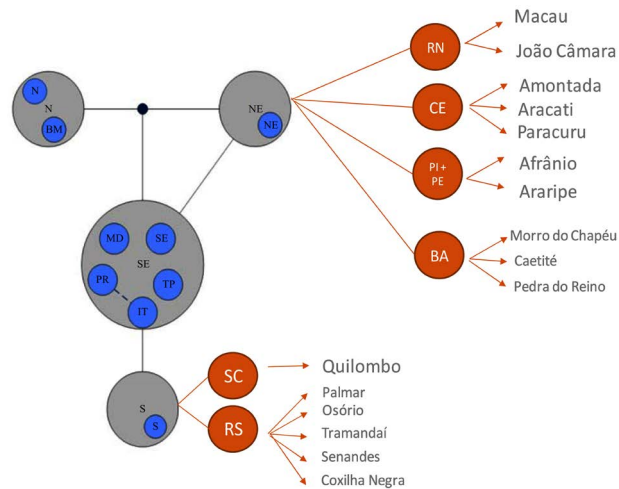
N
N
BM
NE
NE
MD
SE
SE
PR
TP
IT
S
S
RN
Macau
João Câmara
CE
Amontada
Aracati
Paracuru
PI + PE
Afrânio
Araripe
BA
Morro do Chapéu
Caetité
Pedra do Reino
SC
Quilombo
RS
Palmar
Osório
Tramandaí
Senandes
Coxilha Negra